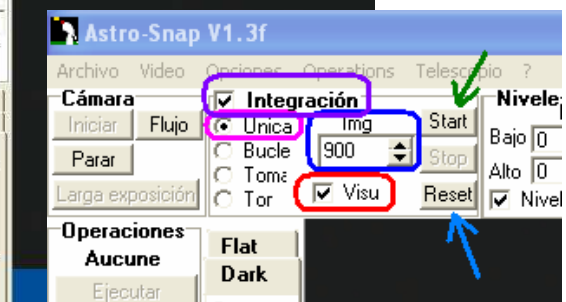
Astro-Snap V1.3f

Archivo Video Opciones Operations Telescopio ?

Cámara
Iniciar Flujo
Parar
Larga exposición

Integración
Unica
Bucle
Toma
Tor

Img
900

Visu

Start
Stop
Reset

Nivele
Bajo 0
Alto 0
Nivel

Operaciones
Aucune
Ejecutar

Flat
Dark